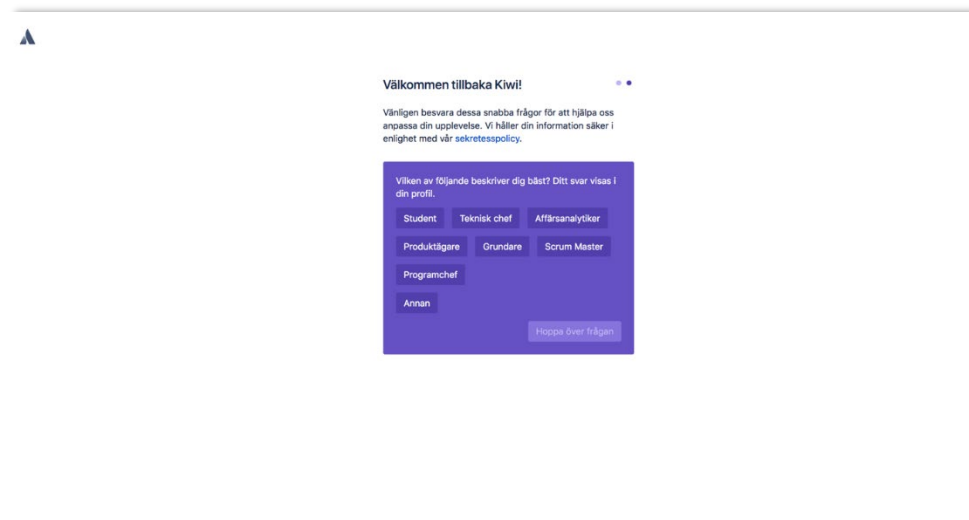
Välkommen tillbaka Kiwi!

Vänligen besvara dessa snabba frågor för att hjälpa oss anpassa din upplevelse. Vi håller din information säker i enlighet med vår sekretesspolicy.

Vilken av följande beskriver dig bäst? Ditt svar visas i din profil.

Student
Teknisk chef
Affärsanalytiker
Produktägare
Grundare
Scrum Master
Programchef
Annan

Hoppa över frågan